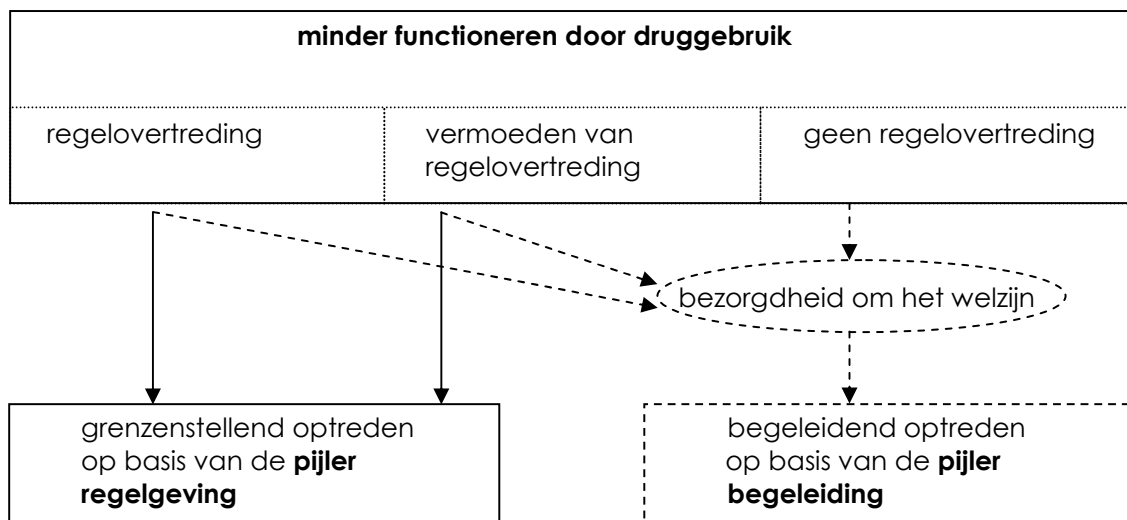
minder functioneren door druggebruik

| regelovertreding | vermoeden van regelovertreding | geen regelovertreding |
|---|---|---|

bezorgdheid om het welzijn

grenzenstellend optreden op basis van de **pijler regelgeving**

begeleidend optreden op basis van de **pijler begeleiding**